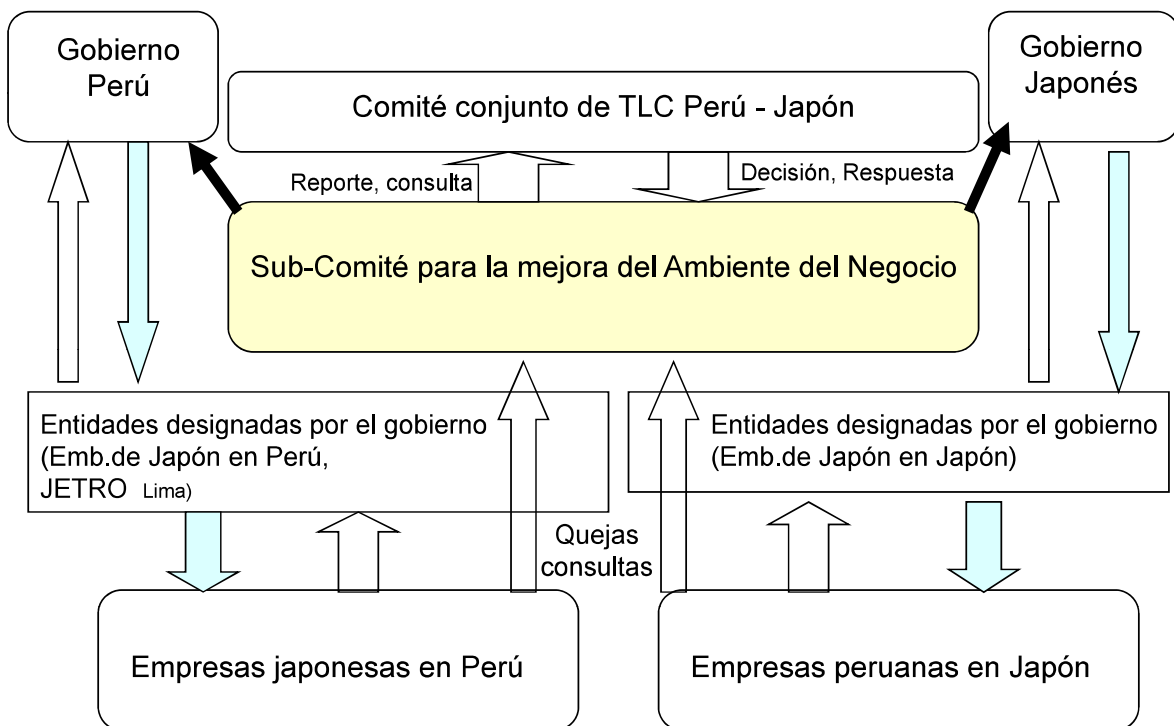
Gobierno Perú

Comité conjunto de TLC Perú - Japón

Gobierno Japonés

Reporte, consulta

Decisión, Respuesta

Sub-Comité para la mejora del Ambiente del Negocio

Entidades designadas por el gobierno (Emb.de Japón en Perú, JETRO Lima)

Entidades designadas por el gobierno (Emb.de Japón en Japón)

Quejas consultas

Empresas japonesas en Perú

Empresas peruanas en Japón